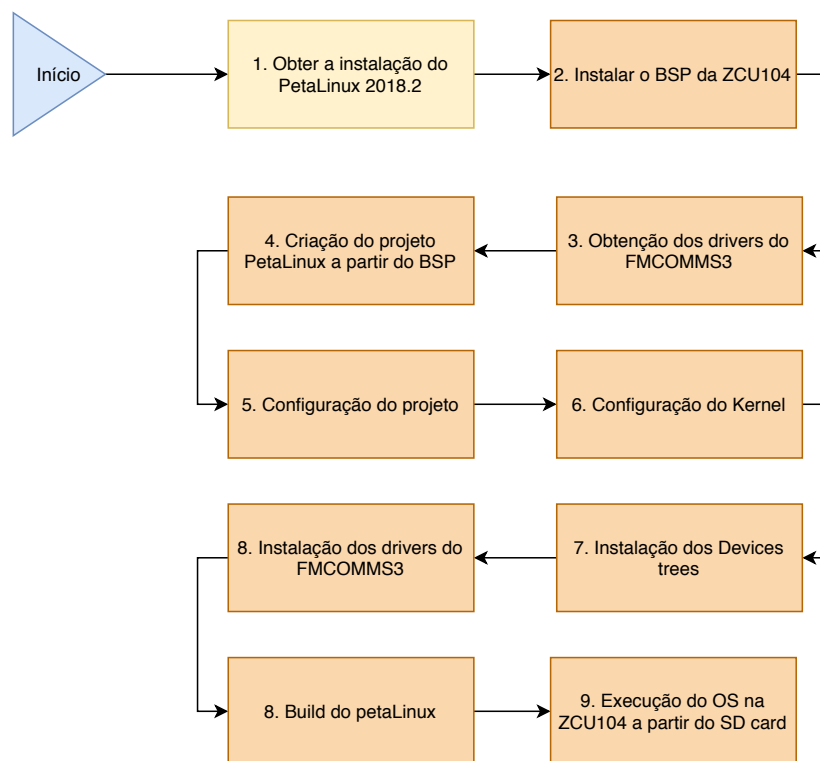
Início

1. Obter a instalação do PetaLinux 2018.2

2. Instalar o BSP da ZCU104

3. Obtenção dos drivers do FMCOMMS3

4. Criação do projeto PetaLinux a partir do BSP

5. Configuração do projeto

6. Configuração do Kernel

7. Instalação dos Devices trees

8. Instalação dos drivers do FMCOMMS3

8. Build do petaLinux

9. Execução do OS na ZCU104 a partir do SD card